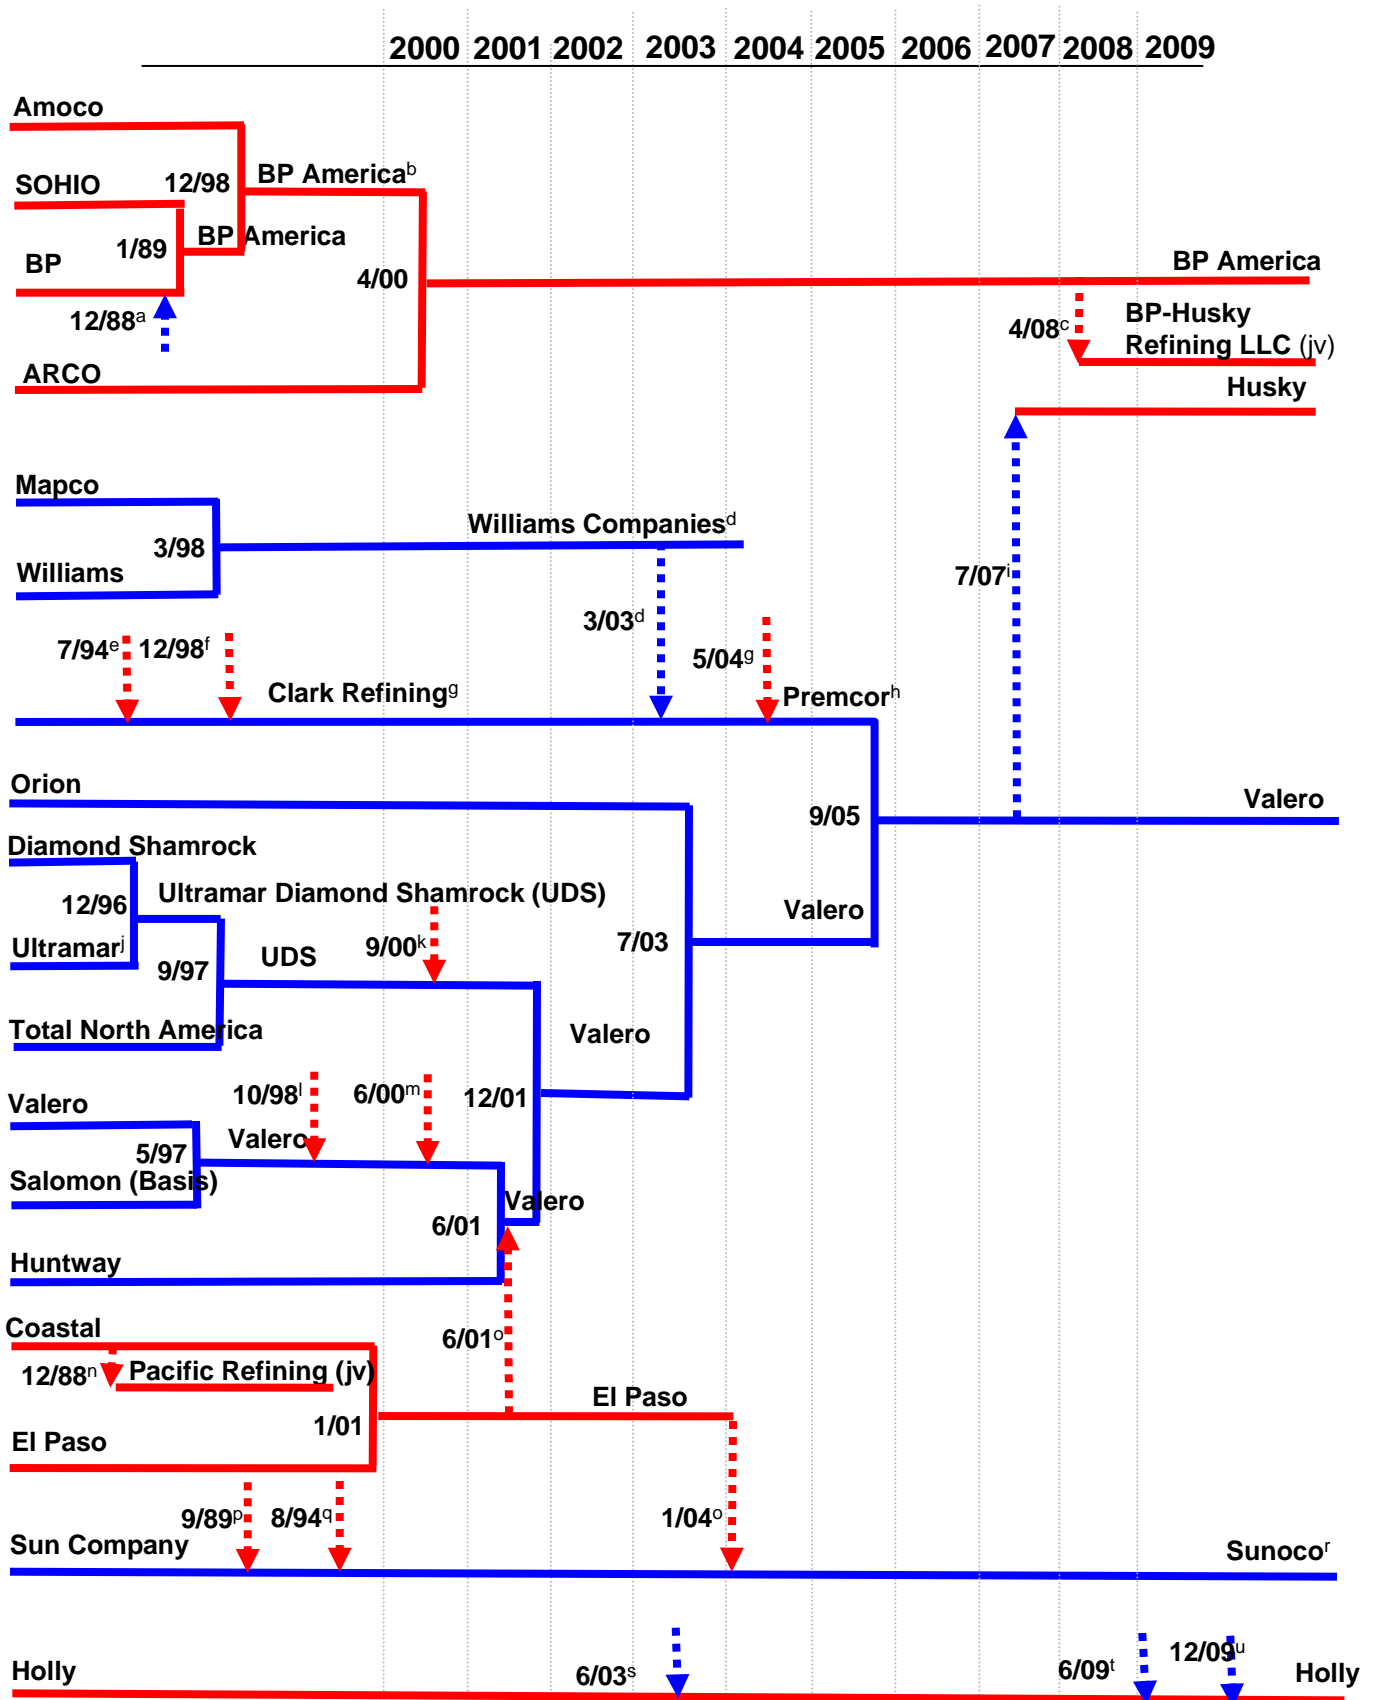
2000 2001 2002 2003 2004 2005 2006 2007 2008 2009

Amoco

SOHIO 12/98 BP America$^{b}$

BP 1/89 BP America

4/00

12/88$^{a}$

ARCO

BP America

4/08$^{c}$ BP-Husky Refining LLC (jv)

Husky

Mapco

3/98

Williams

Williams Companies$^{d}$

7/07$^{i}$

3/03$^{d}$

7/94$^{e}$ 12/98$^{f}$

5/04$^{g}$

Clark Refining$^{g}$

Premcor$^{h}$

Orion

9/05

Valero

Diamond Shamrock

Ultramar Diamond Shamrock (UDS)

12/96

Valero

Ultramar$^{j}$

9/00$^{k}$

7/03

9/97

UDS

Total North America

Valero

Valero

10/98$^{l}$ 6/00$^{m}$ 12/01

Valero

5/97

Salomon (Basis)

Valero

6/01

Huntway

Coastal

6/01$^{o}$

12/88$^{n}$ Pacific Refining (jv)

El Paso

1/01

El Paso

9/89$^{p}$ 8/94$^{q}$

1/04$^{o}$

Sun Company

Sunoco$^{r}$

Holly

6/03$^{s}$

6/09$^{t}$

12/09$^{u}$

Holly